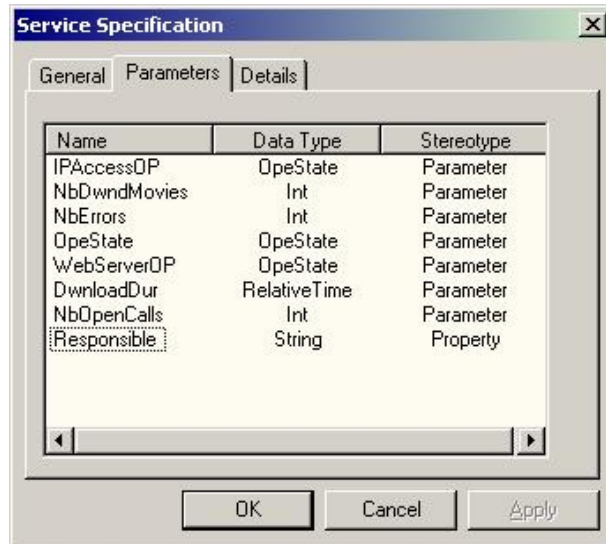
Service Specification

General | Parameters | Details

| Name | Data Type | Stereotype |
|---|---|---|
| IPAccessOP | OpeState | Parameter |
| NbDwndMovies | Int | Parameter |
| NbErrors | Int | Parameter |
| OpeState | OpeState | Parameter |
| WebServerOP | OpeState | Parameter |
| DwnloadDur | RelativeTime | Parameter |
| NbOpenCalls | Int | Parameter |
| Responsible | String | Property |

OK Cancel Apply